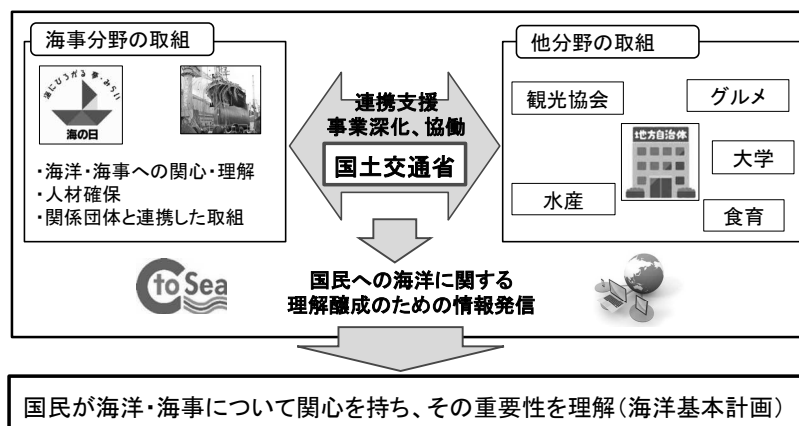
海事分野の取組

海でひろがる 夢・みらい

海の日

・海洋・海事への関心・理解
・人材確保
・関係団体と連携した取組

C to Sea

連携支援
事業深化、協働

国土交通省

国民への海洋に関する
理解醸成のための情報発信

他分野の取組

観光協会

グルメ

地方自治体

大学

水産

食育

国民が海洋・海事について関心を持ち、その重要性を理解（海洋基本計画）